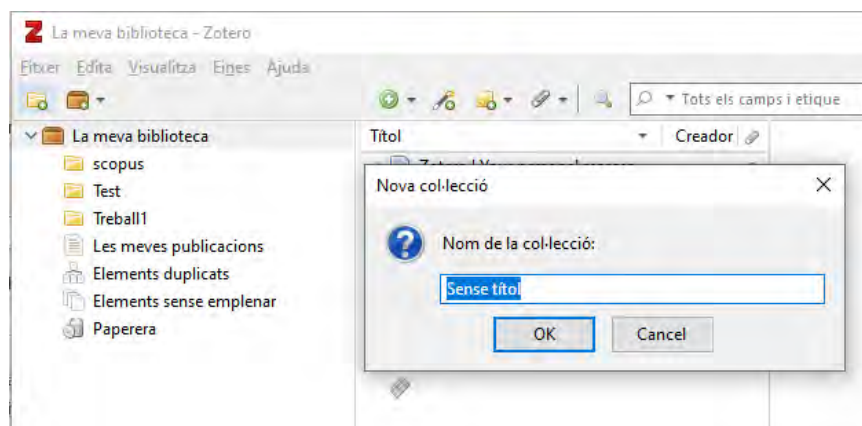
La meva biblioteca - Zotero

Fitxer Edita Visualitza Eines Ajuda

Tots els camps i etique

La meva biblioteca
scopus
Test
Treball1
Les meves publicacions
Elements duplicats
Elements sense emplenar
Paperera

Títol
Creador

Zotero | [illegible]

Nova col·lecció

Nom de la col·lecció:

Sense títol

OK
Cancel